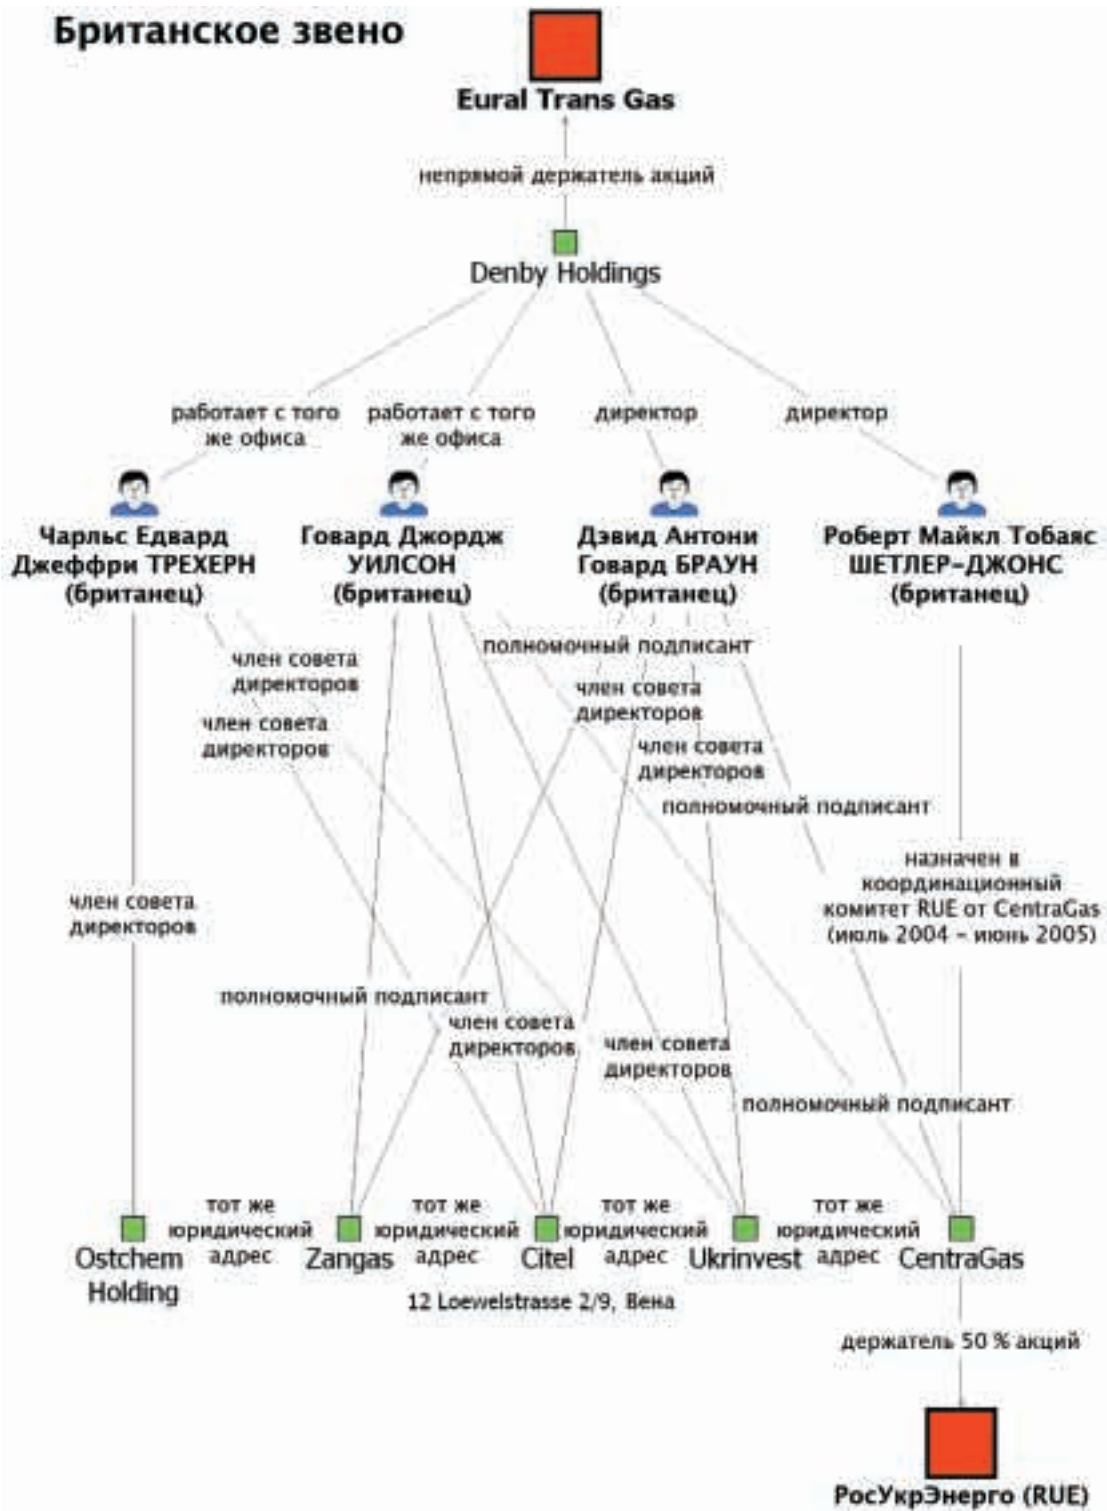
Британское звено

Eural Trans Gas

непрямой держатель акций

Denby Holdings

работает с того же офиса

работает с того же офиса

директор

директор

Чарльс Едвард Джеффри ТРЕХЕРН (британец)

Говард Джордж УИЛСОН (британец)

Дэвид Антони Говард БРАУН (британец)

Роберт Майкл Тобаяс ШЕТЛЕР-ДЖОНС (британец)

полномочный подписант

член совета директоров

член совета директоров

член совета директоров

член совета директоров

полномочный подписант

назначен в координационный комитет RUE от CentraGas (июль 2004 – июнь 2005)

член совета директоров

полномочный подписант

член совета директоров

член совета директоров

полномочный подписант

Ostchem Holding

тот же юридический адрес

Zangas

тот же юридический адрес

Citel

тот же юридический адрес

Ukrinvest

тот же юридический адрес

CentraGas

12 Loewelstrasse 2/9, Вена

держатель 50 % акций

РосУкрЭнерго (RUE)